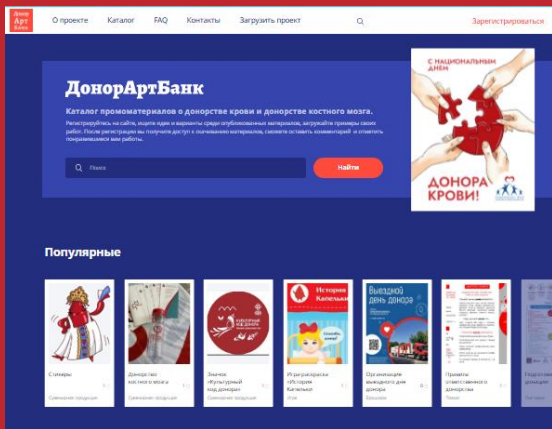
Донор Арт Банк

О проекте Каталог FAQ Контакты Загрузить проект

Зарегистрироваться

ДонорАртБанк

Каталог промоматериалов о донорстве крови и донорстве костного мозга.

Регистрируйтесь на сайте, ищите идеи и варианты среди опубликованных материалов, загружайте примеры своих работ. После регистрации вы получите доступ к скачиванию материалов, сможете оставлять комментарий и отмечать понравившиеся вам работы.

Поиск

Найти

С НАЦИОНАЛЬНЫМ ДНЕМ ДОНОРА КРОВИ!

Популярные

Стикеры

Донорство костного мозга

Значок «Культурный код донора»

Игра-раскраска «История Капельки»

История Капельки

Выездной день донора

Организация выездного дня донора

Прийти ответственного донорства

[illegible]

Культурный код донора